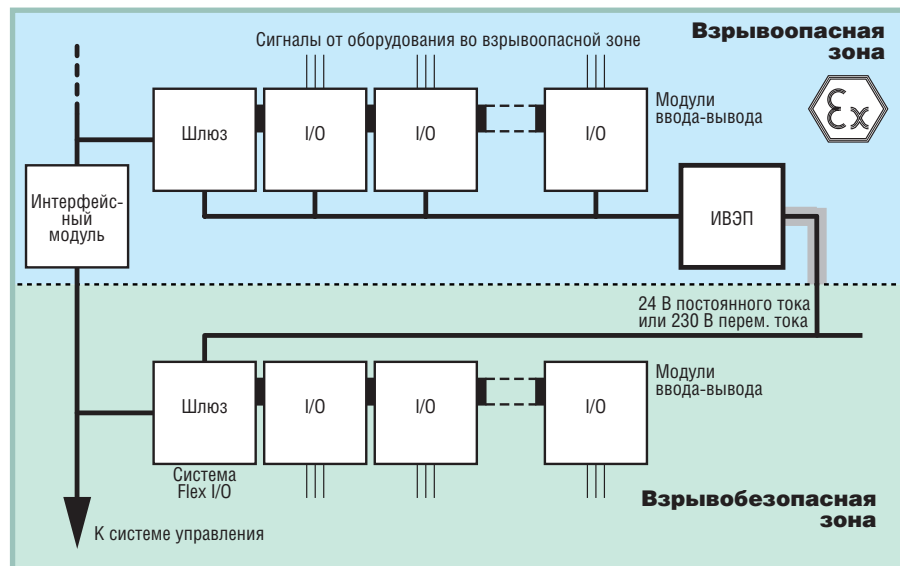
Взрывоопасная зона

Сигналы от оборудования во взрывоопасной зоне

Ex

Шлюз

I/O

I/O

I/O

Модули ввода-вывода

Интерфейсный модуль

ИВЭП

24 В постоянного тока или 230 В перем. тока

Шлюз

I/O

I/O

I/O

Модули ввода-вывода

Система Flex I/O

Взрывобезопасная зона

К системе управления